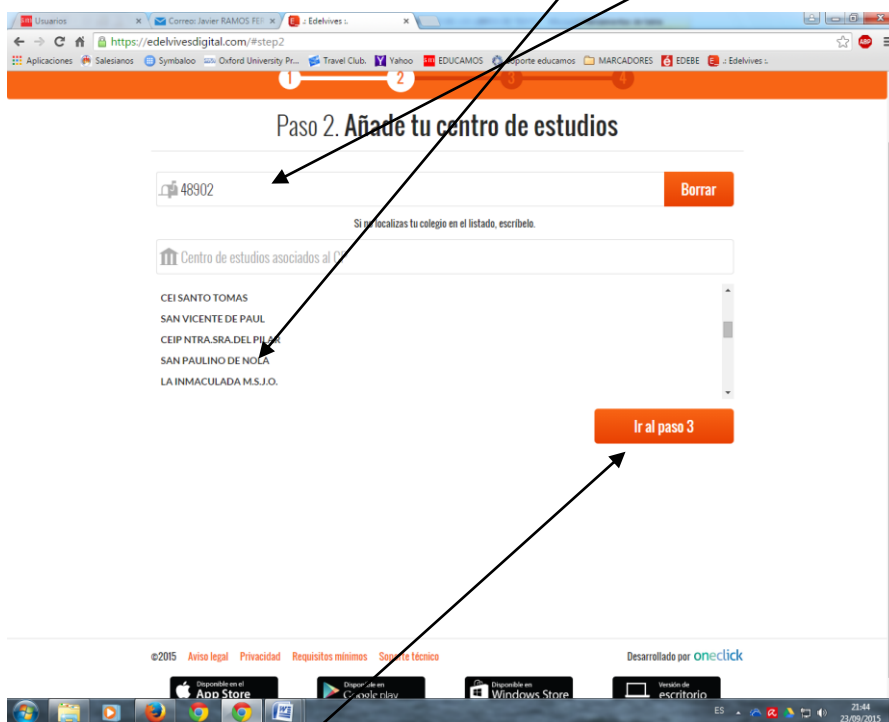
Usuarios | Correo: Javier RAMOS FER | .: Edelvives :.

https://edelvivesdigital.com/#step2

Aplicaciones | Salesianos | Symbaloo | Oxford University Pr... | Travel Club. | Yahoo | EDUCAMOS | Soporte educamos | MARCADORES | EDEBE | .: Edelvives :.

1 2 3 4

Paso 2. Añade tu centro de estudios

48902

Borrar

Si no localizas tu colegio en el listado, escríbelo.

Centro de estudios asociados al CP

CEI SANTO TOMAS
SAN VICENTE DE PAUL
CEIP NTRA.SRA.DEL PILAR
SAN PAULINO DE NOLA
LA INMACULADA M.S.J.O.

Ir al paso 3

©2015 Aviso legal Privacidad Requisitos mínimos Soporte técnico

Desarrollado por oneclick

Disponible en el App Store | Disponible en Google play | Disponible en Windows Store | Versión de escritorio

ES 21:44 23/09/2015